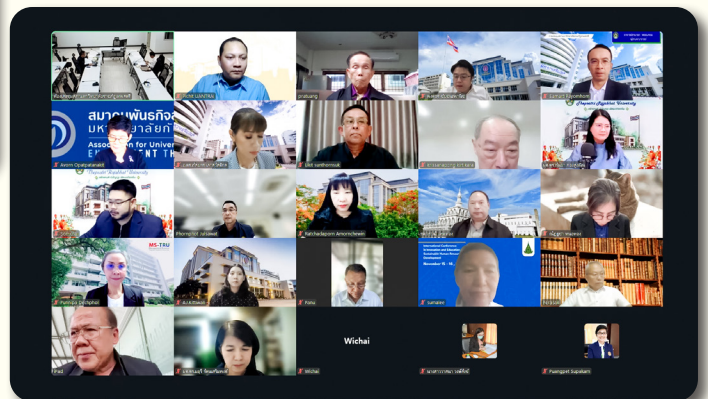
สมาคมพันธกิจสัมพันธ์มหาวิทยาลัยกับสังคม
Association for University Engagement Thailand

Phranakhon Rajabhat University

Phranakhon Rajabhat University

MS-TRU

Sumit LUANTRAI
prabuang
Sumet Piyawakorn
Anon Opatpatanakit
Ekit santhornsuk
Phongthat Juttawat
Patcharaporn Amornchewin
Pornpun Dechphol
Pala
International Conference on Innovation and Education for Sustainable Human Resource Development November 15 - 16
Wichai
Wichai
Puangpet Supakarn